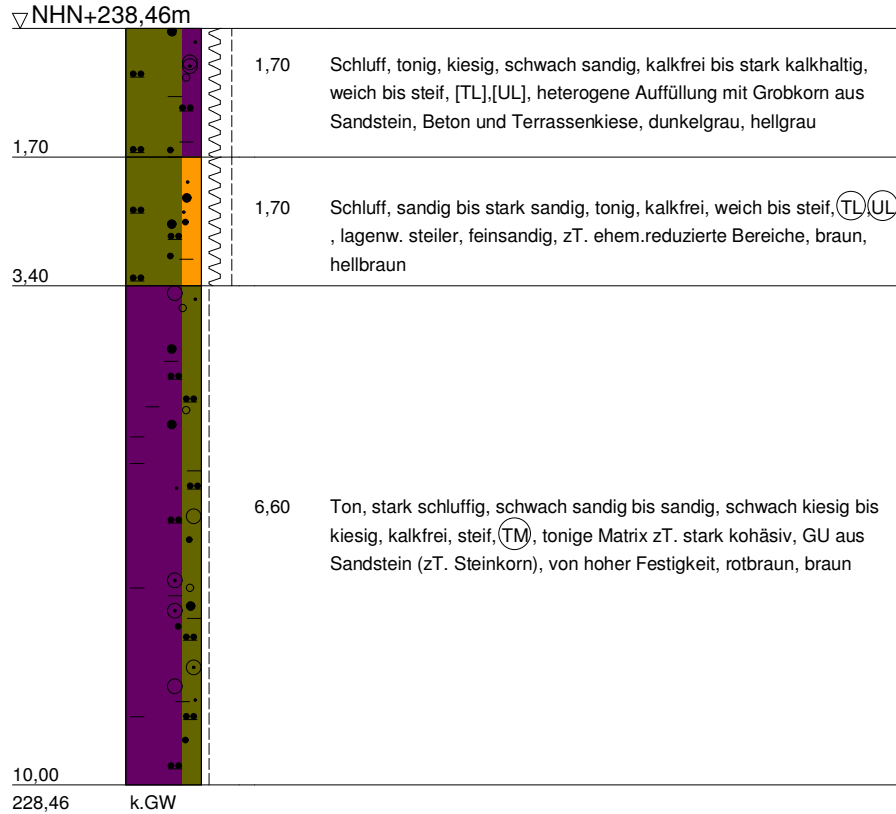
▽NHN+238,46m

1,70 Schluff, tonig, kiesig, schwach sandig, kalkfrei bis stark kalkhaltig, weich bis steif, [TL],[UL], heterogene Auffüllung mit Grobkorn aus Sandstein, Beton und Terrassenkiese, dunkelgrau, hellgrau

1,70

1,70 Schluff, sandig bis stark sandig, tonig, kalkfrei, weich bis steif, (TL),(UL), lagenw. steiler, feinsandig, zT. ehem.reduzierte Bereiche, braun, hellbraun

3,40

6,60 Ton, stark schluffig, schwach sandig bis sandig, schwach kiesig bis kiesig, kalkfrei, steif, (TM), tonige Matrix zT. stark kohäsiv, GU aus Sandstein (zT. Steinkorn), von hoher Festigkeit, rotbraun, braun

10,00

228,46 k.GW